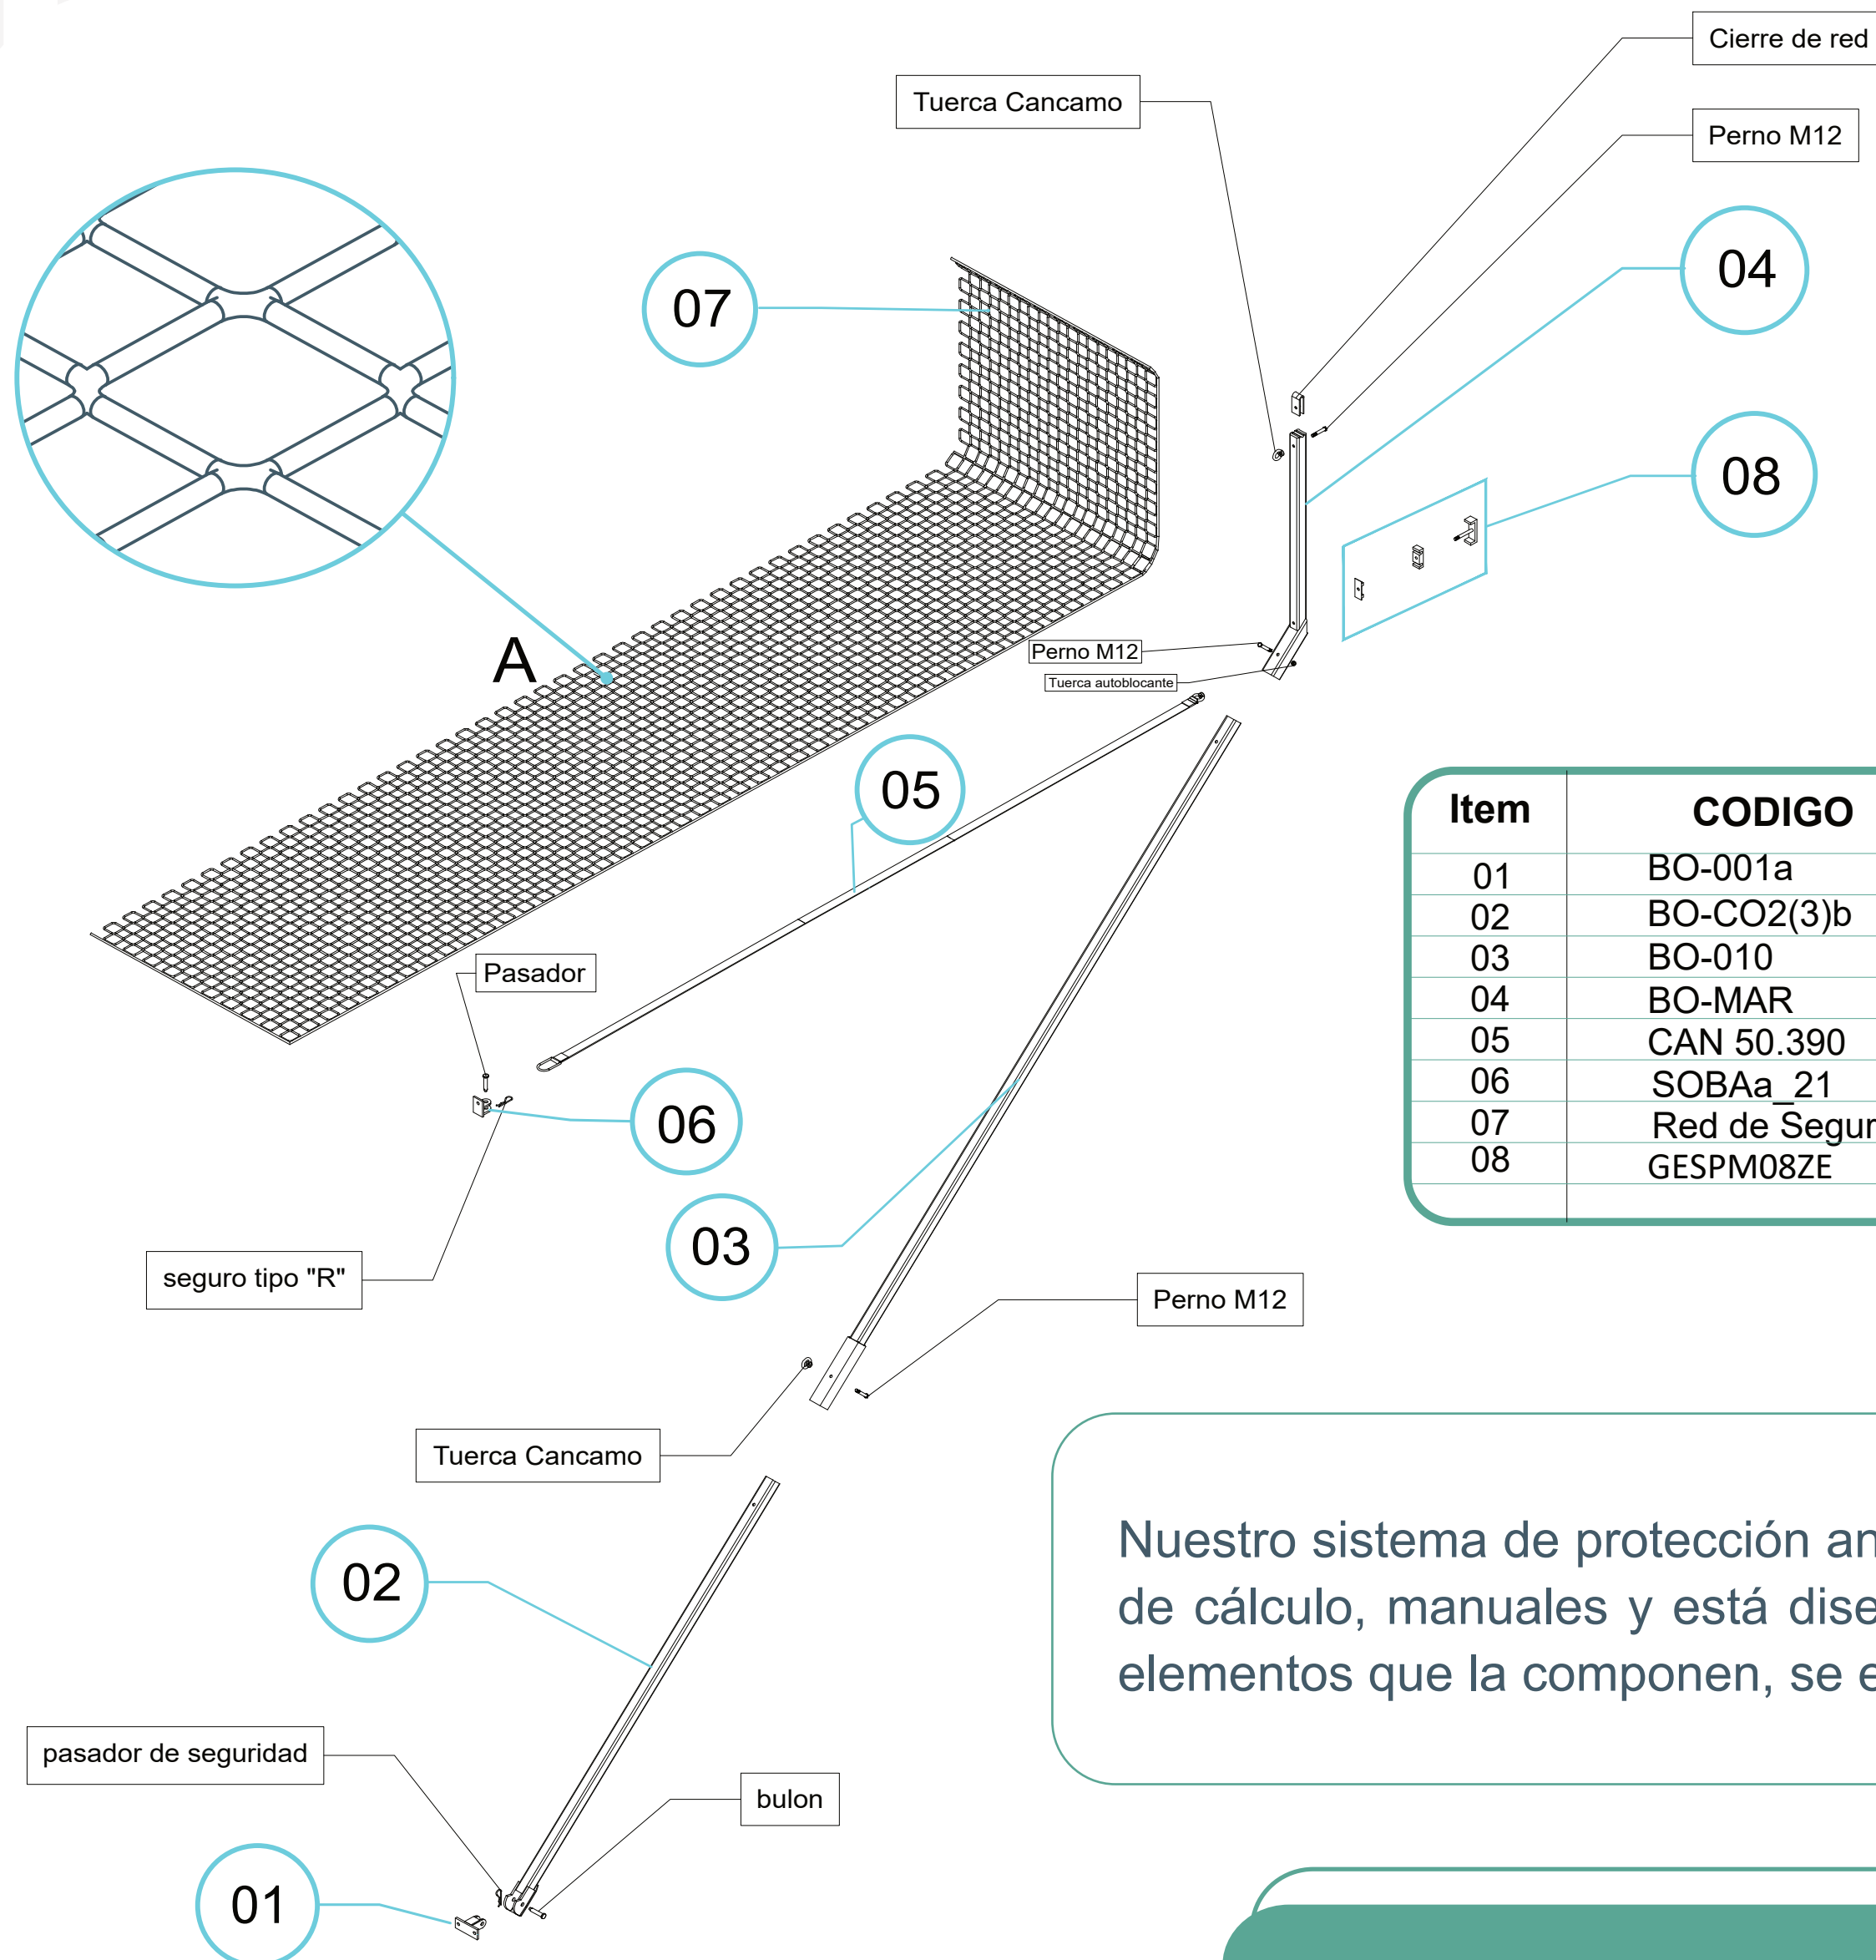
Cierre de red

Tuerca Cancamo

Perno M12

04

07

08

A

Perno M12

Tuerca autoblocante

05

| Item | CODIGO |
|---|---|
| 01 | BO-001a |
| 02 | BO-CO2(3)b |
| 03 | BO-010 |
| 04 | BO-MAR |
| 05 | CAN 50.390 |
| 06 | SOBAa_21 |
| 07 | Red de Segur |
| 08 | GESPM08ZE |
| | |

Pasador

06

seguro tipo "R"

03

Perno M12

Tuerca Cancamo

Nuestro sistema de protección an de cálculo, manuales y está dise elementos que la componen, se e

02

pasador de seguridad

bulon

01